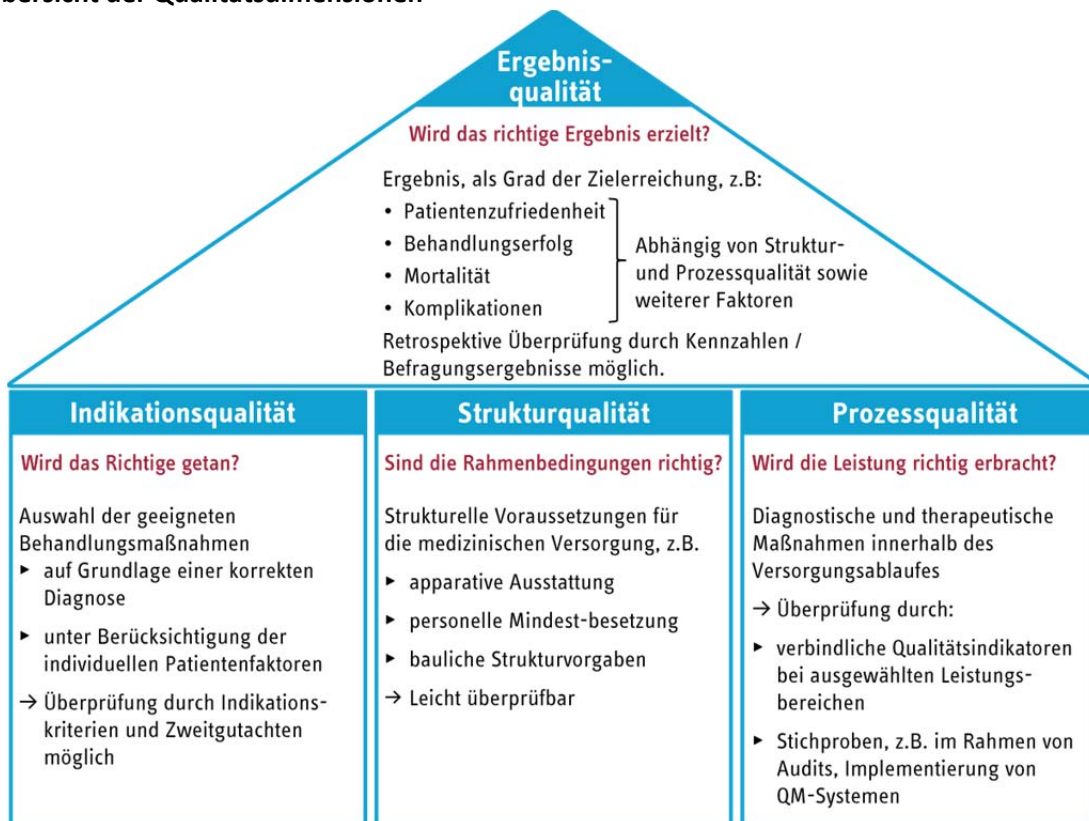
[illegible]bersicht der Qualitätsdimensionen

Ergebnisqualität

Wird das richtige Ergebnis erzielt?

Ergebnis, als Grad der Zielerreichung, z.B:
• Patientenzufriedenheit
• Behandlungserfolg
• Mortalität
• Komplikationen

Abhängig von Struktur- und Prozessqualität sowie weiterer Faktoren

Retrospektive Überprüfung durch Kennzahlen / Befragungsergebnisse möglich.

Indikationsqualität

Wird das Richtige getan?

Auswahl der geeigneten Behandlungsmaßnahmen
► auf Grundlage einer korrekten Diagnose
► unter Berücksichtigung der individuellen Patientenfaktoren
→ Überprüfung durch Indikationskriterien und Zweitgutachten möglich

Strukturqualität

Sind die Rahmenbedingungen richtig?

Strukturelle Voraussetzungen für die medizinischen Versorgung, z.B.
► apparative Ausstattung
► personelle Mindest-besetzung
► bauliche Strukturvorgaben
→ Leicht überprüfbar

Prozessqualität

Wird die Leistung richtig erbracht?

Diagnostische und therapeutische Maßnahmen innerhalb des Versorgungsablaufes
→ Überprüfung durch:
► verbindliche Qualitätsindikatoren bei ausgewählten Leistungsbereichen
► Stichproben, z.B. im Rahmen von Audits, Implementierung von QM-Systemen